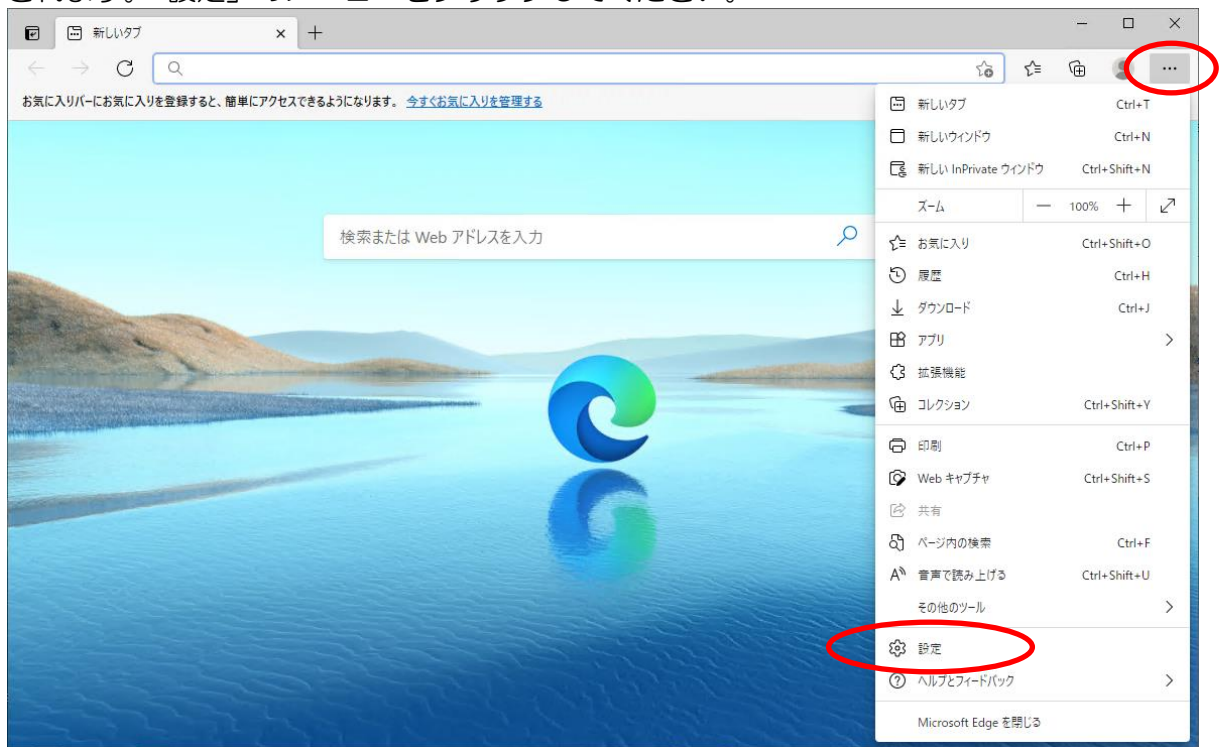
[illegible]

新しいタブ

お気に入りバーにお気に入りを登録すると、簡単にアクセスできるようになります。 今すぐお気に入りを管理する

検索または Web アドレスを入力

新しいタブ Ctrl+T
新しいウィンドウ Ctrl+N
新しい InPrivate ウィンドウ Ctrl+Shift+N
ズーム — 100% +
お気に入り Ctrl+Shift+O
履歴 Ctrl+H
ダウンロード Ctrl+J
アプリ
拡張機能
コレクション Ctrl+Shift+Y
印刷 Ctrl+P
Web キャプチャ Ctrl+Shift+S
共有
ページ内の検索 Ctrl+F
音声で読み上げる Ctrl+Shift+U
その他のツール
設定
ヘルプとフィードバック
Microsoft Edge を閉じる